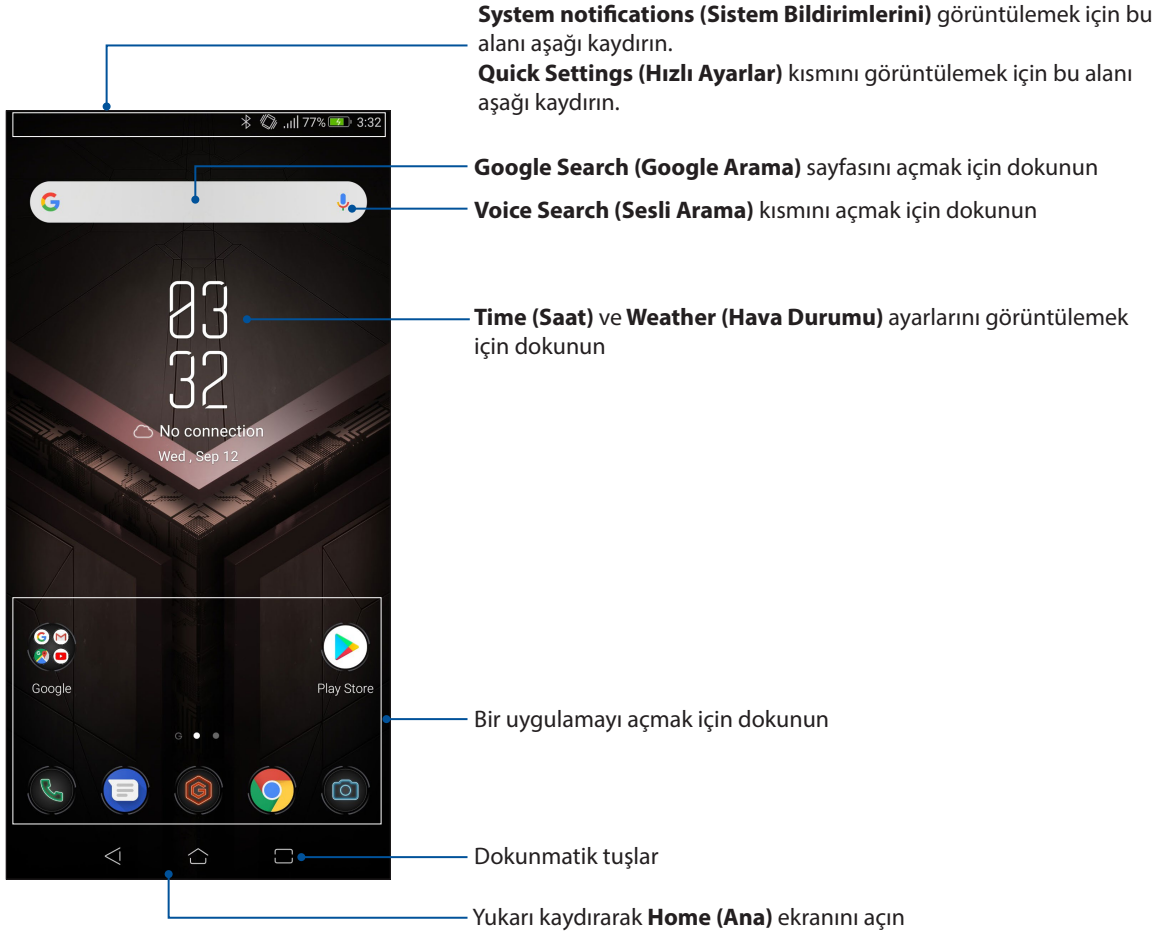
**System notifications (Sistem Bildirimlerini)** görüntülemek için bu alanı aşağı kaydırın.
**Quick Settings (Hızlı Ayarlar)** kısmını görüntülemek için bu alanı aşağı kaydırın.

77% 3:32

**Google Search (Google Arama)** sayfasını açmak için dokunun

**Voice Search (Sesli Arama)** kısmını açmak için dokunun

03
32

No connection
Wed , Sep 12

**Time (Saat)** ve **Weather (Hava Durumu)** ayarlarını görüntülemek için dokunun

Google

Play Store

Bir uygulamayı açmak için dokunun

Dokunmatik tuşlar

Yukarı kaydırarak **Home (Ana)** ekranını açın